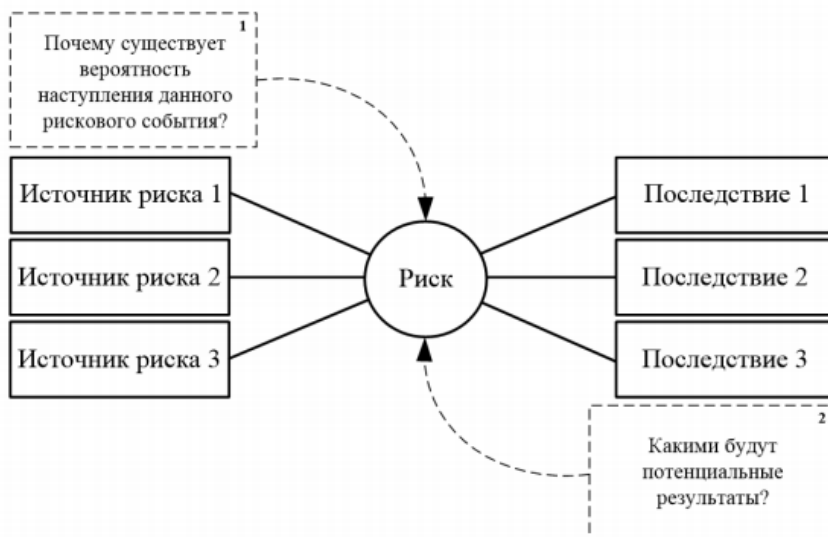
1

Почему существует вероятность наступления данного рискового события?

Источник риска 1

Источник риска 2

Источник риска 3

Риск

Последствие 1

Последствие 2

Последствие 3

2

Какими будут потенциальные результаты?